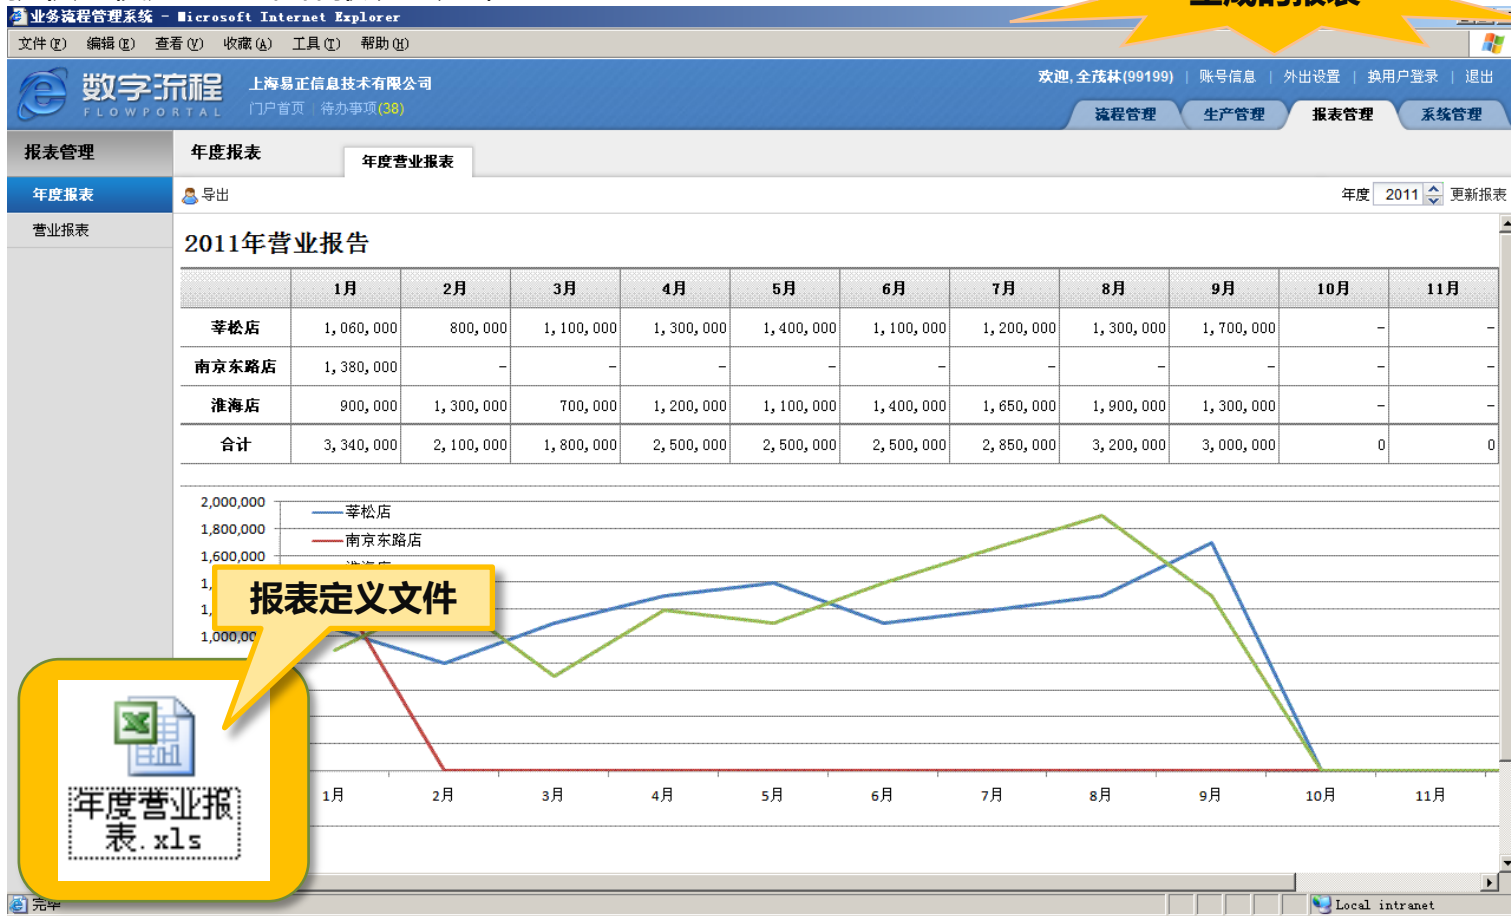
业务流程管理系统 - Microsoft Internet Explorer

文件(F) 编辑(E) 查看(V) 收藏(A) 工具(T) 帮助(H)

数字流程 FLOWPORTAL 上海易正信息技术有限公司

门户首页 | 待办事项(38)

欢迎, 全茂林(99199) | 账号信息 | 外出设置 | 换用户登录 | 退出

流程管理 生产管理 报表管理 系统管理

报表管理

年度报表

营业报表

年度报表 年度营业报表

导出

年度 2011 更新报表

2011年营业报告

| | 1月 | 2月 | 3月 | 4月 | 5月 | 6月 | 7月 | 8月 | 9月 | 10月 | 11月 |
|---|---|---|---|---|---|---|---|---|---|---|---|
| 莘松店 | 1,060,000 | 800,000 | 1,100,000 | 1,300,000 | 1,400,000 | 1,100,000 | 1,200,000 | 1,300,000 | 1,700,000 | - | - |
| 南京东路店 | 1,380,000 | - | - | - | - | - | - | - | - | - | - |
| 淮海店 | 900,000 | 1,300,000 | 700,000 | 1,200,000 | 1,100,000 | 1,400,000 | 1,650,000 | 1,900,000 | 1,300,000 | - | - |
| 合计 | 3,340,000 | 2,100,000 | 1,800,000 | 2,500,000 | 2,500,000 | 2,500,000 | 2,850,000 | 3,200,000 | 3,000,000 | 0 | 0 |

2,000,000
1,800,000
1,600,000
1,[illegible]
1,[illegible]
1,000,00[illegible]

莘松店
南京东路店
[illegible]

报表定义文件

1月 2月 3月 4月 5月 6月 7月 8月 9月 10月 11月

年度营业报表.xls

完毕

Local intranet